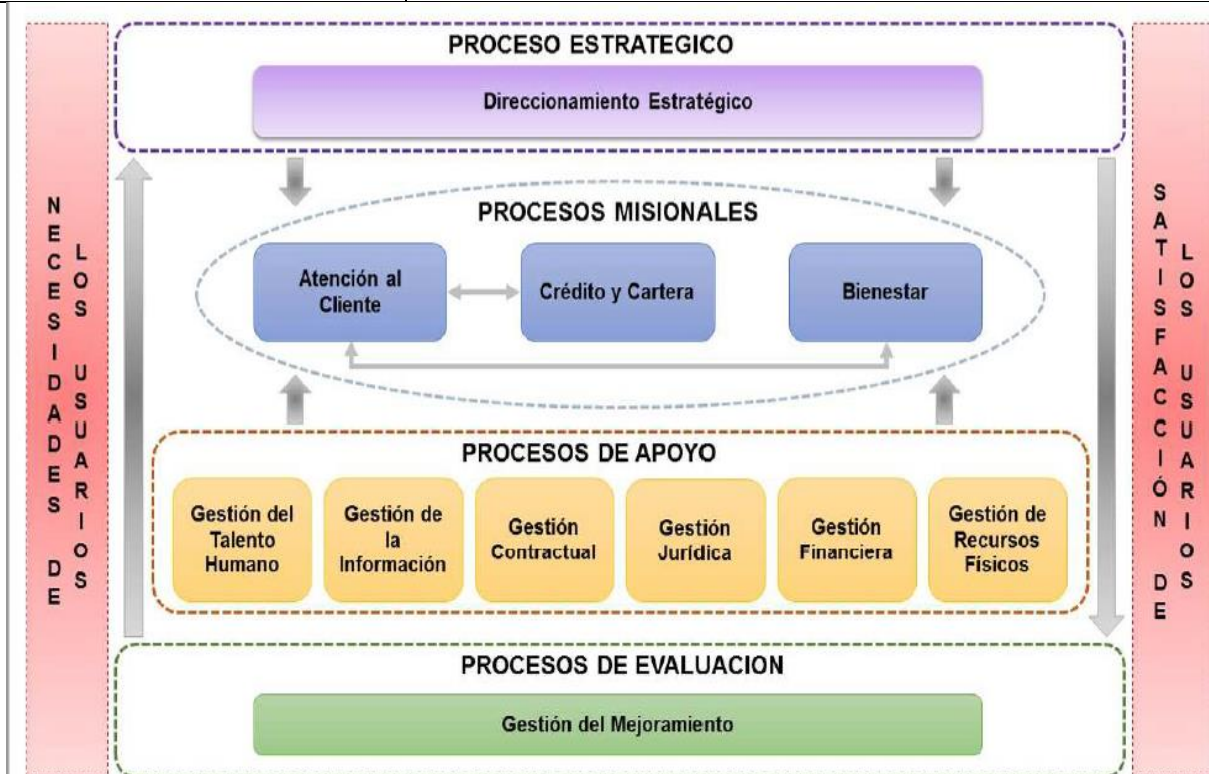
NECESIDADES DE LOS USUARIOS

PROCESO ESTRATEGICO

Direccionamiento Estratégico

PROCESOS MISIONALES

Atención al Cliente

Crédito y Cartera

Bienestar

PROCESOS DE APOYO

Gestión del Talento Humano

Gestión de la Información

Gestión Contractual

Gestión Jurídica

Gestión Financiera

Gestión de Recursos Físicos

PROCESOS DE EVALUACION

Gestión del Mejoramiento

SATISFACCIÓN DE LOS USUARIOS